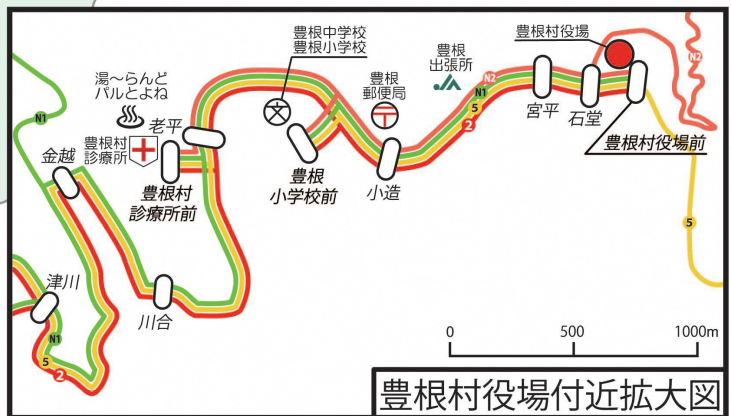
豊根村役場
N2
豊根中学校
豊根小学校
豊根
出張所
湯～らんど
パルとよね
豊根
郵便局
N2
N1
5
2
宮平
石堂
豊根村役場前
N1
豊根村
診療所
老平
豊根村
診療所前
豊根
小学校前
小造
金越
5
津川
川合
N1
5
2
0
500
1000m
豊根村役場付近拡大図